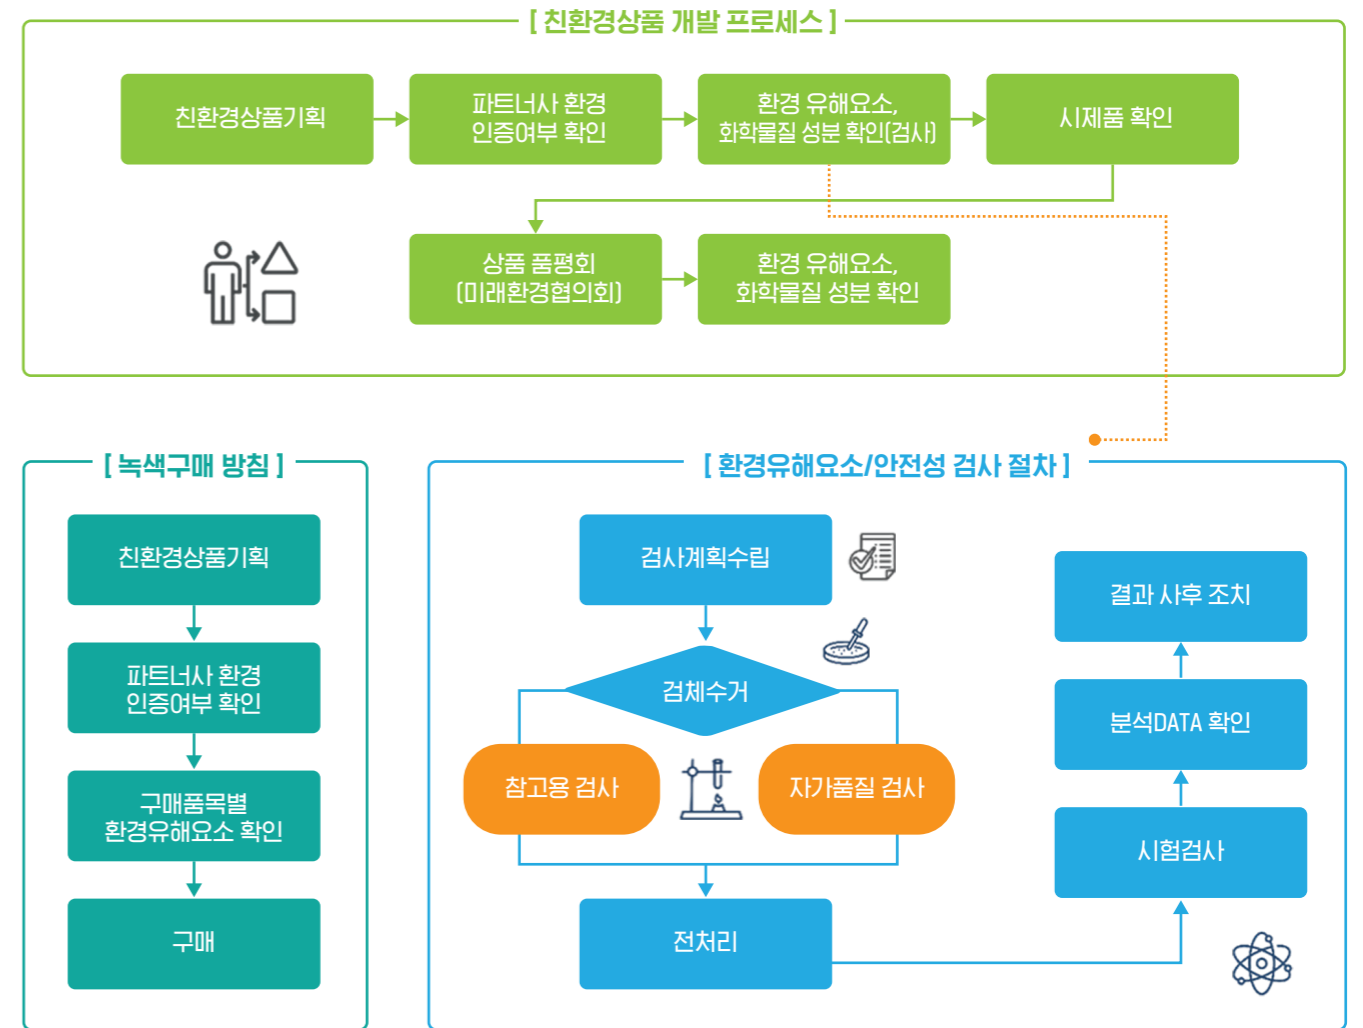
[ 친환경상품 개발 프로세스 ]

친환경상품기획

파트너사 환경 인증여부 확인

환경 유해요소, 화학물질 성분 확인(검사)

시제품 확인

상품 품평회 (미래환경협의회)

환경 유해요소, 화학물질 성분 확인

[ 녹색구매 방침 ]

친환경상품기획

파트너사 환경 인증여부 확인

구매품목별 환경유해요소 확인

구매

[ 환경유해요소/안전성 검사 절차 ]

검사계획수립

검체수거

참고용 검사

자가품질 검사

전처리

시험검사

분석DATA 확인

결과 사후 조치